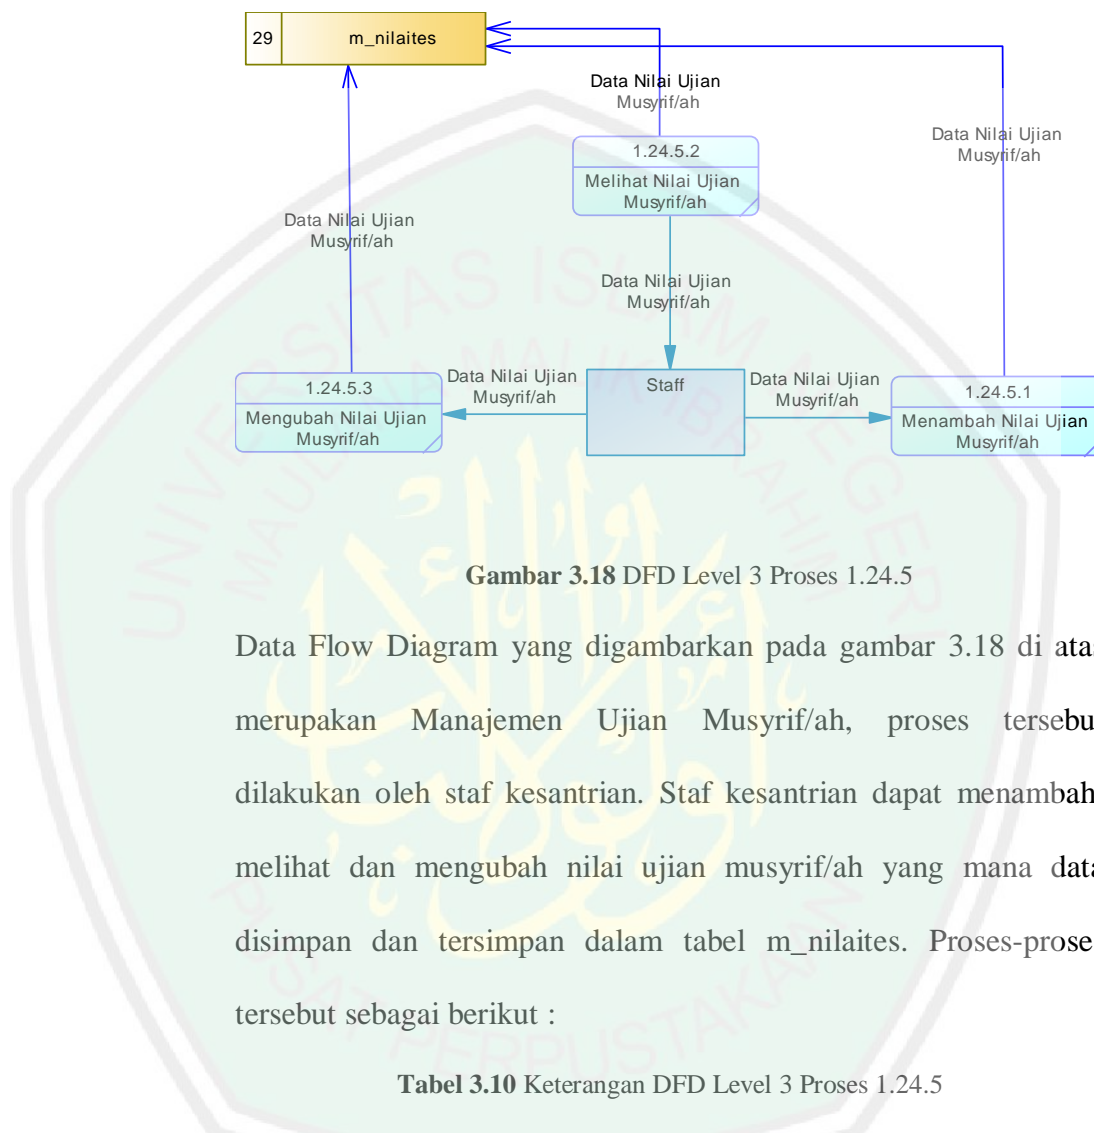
29 | m_nilaites

Data Nilai Ujian Musyrif/ah

Data Nilai Ujian Musyrif/ah

1.24.5.2
Melihat Nilai Ujian Musyrif/ah

Data Nilai Ujian Musyrif/ah

Data Nilai Ujian Musyrif/ah

1.24.5.3
Mengubah Nilai Ujian Musyrif/ah

Data Nilai Ujian Musyrif/ah

Staff

Data Nilai Ujian Musyrif/ah

1.24.5.1
Menambah Nilai Ujian Musyrif/ah

**Gambar 3.18** DFD Level 3 Proses 1.24.5

Data Flow Diagram yang digambarkan pada gambar 3.18 di ata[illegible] merupakan Manajemen Ujian Musyrif/ah, proses tersebu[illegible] dilakukan oleh staf kesantrian. Staf kesantrian dapat menambah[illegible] melihat dan mengubah nilai ujian musyrif/ah yang mana dat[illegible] disimpan dan tersimpan dalam tabel m_nilaites. Proses-prose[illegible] tersebut sebagai berikut :

**Tabel 3.10** Keterangan DFD Level 3 Proses 1.24.5